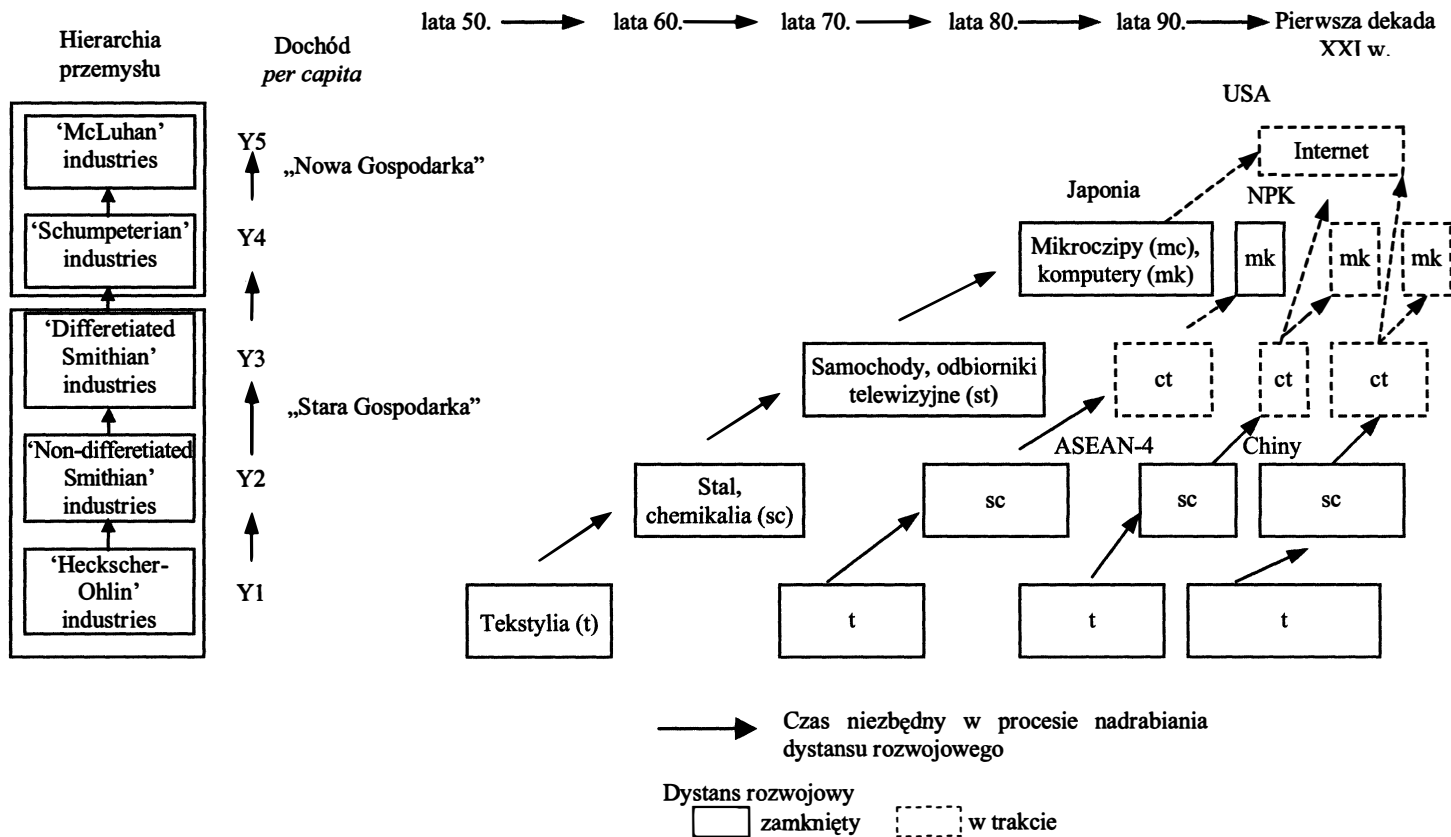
lata 50. lata 60. lata 70. lata 80. lata 90. Pierwsza dekada XXI w.

Hierarchia przemysłu

Dochód *per capita*

'McLuhan' industries

'Schumpeterian' industries

'Differetiated Smithian' industries

'Non-differetiated Smithian' industries

'Heckscher-Ohlin' industries

Y5

Y4

Y3

Y2

Y1

„Nowa Gospodarka"

„Stara Gospodarka"

USA

Internet

Japonia

NPK

Mikroczipy (mc), komputery (mk)

mk

mk

mk

Samochody, odbiorniki telewizyjne (st)

ct

ct

ct

ASEAN-4

Chiny

Stal, chemikalia (sc)

sc

sc

sc

Tekstylia (t)

t

t

t

Czas niezbędny w procesie nadrabiania dystansu rozwojowego

Dystans rozwojowy

zamknięty

w trakcie